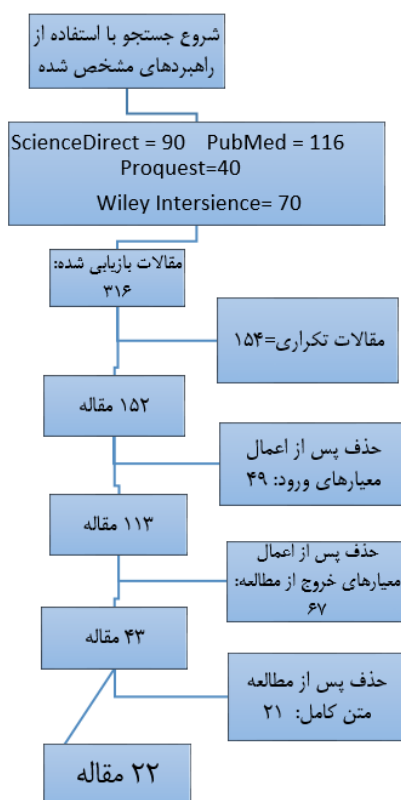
شروع جستجو با استفاده از راهبردهای مشخص شده

ScienceDirect = 90 PubMed = 116
Proquest=40
Wiley Intersience= 70

مقالات بازیابی شده: ۳۱۶

مقالات تکراری=۱۵۴

۱۵۲ مقاله

حذف پس از اعمال معیارهای ورود: ۳۹

۱۱۳ مقاله

حذف پس از اعمال معیارهای خروج از مطالعه: ۶۷

۴۳ مقاله

حذف پس از مطالعه متن کامل: ۲۱

۲۲ مقاله